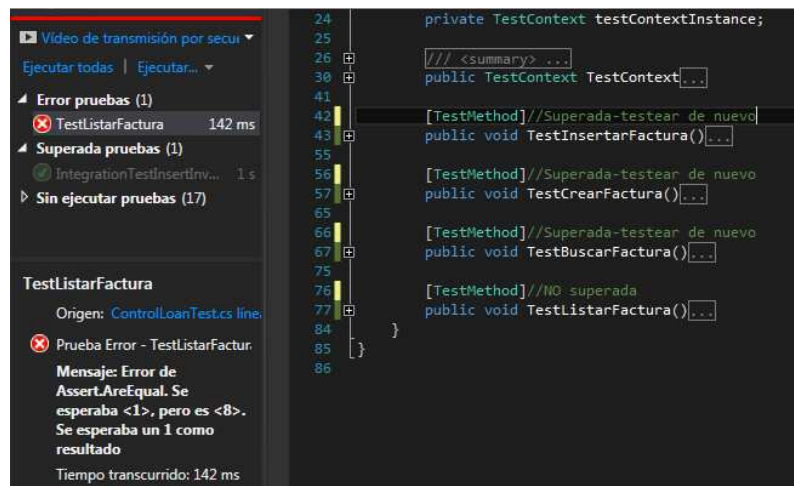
Vídeo de transmisión por secu ▾
Ejecutar todas | Ejecutar... ▾
◢ Error pruebas (1)
TestListarFactura 142 ms
◢ Superada pruebas (1)
IntegrationTestInsertInv... 1 s
▷ Sin ejecutar pruebas (17)

TestListarFactura
Origen: ControlLoanTest.cs líne
Prueba Error - TestListarFactur
Mensaje: Error de Assert.AreEqual. Se esperaba <1>, pero es <8>. Se esperaba un 1 como resultado
Tiempo transcurrido: 142 ms

24 private TestContext testContextInstance;
25
26 /// <summary> ...
30 public TestContext TestContext...
41
42 [TestMethod]//Superada-testear de nuevo
43 public void TestInsertarFactura()...
55
56 [TestMethod]//Superada-testear de nuevo
57 public void TestCrearFactura()...
65
66 [TestMethod]//Superada-testear de nuevo
67 public void TestBuscarFactura()...
75
76 [TestMethod]//NO superada
77 public void TestListarFactura()...
84 }
85 }
86